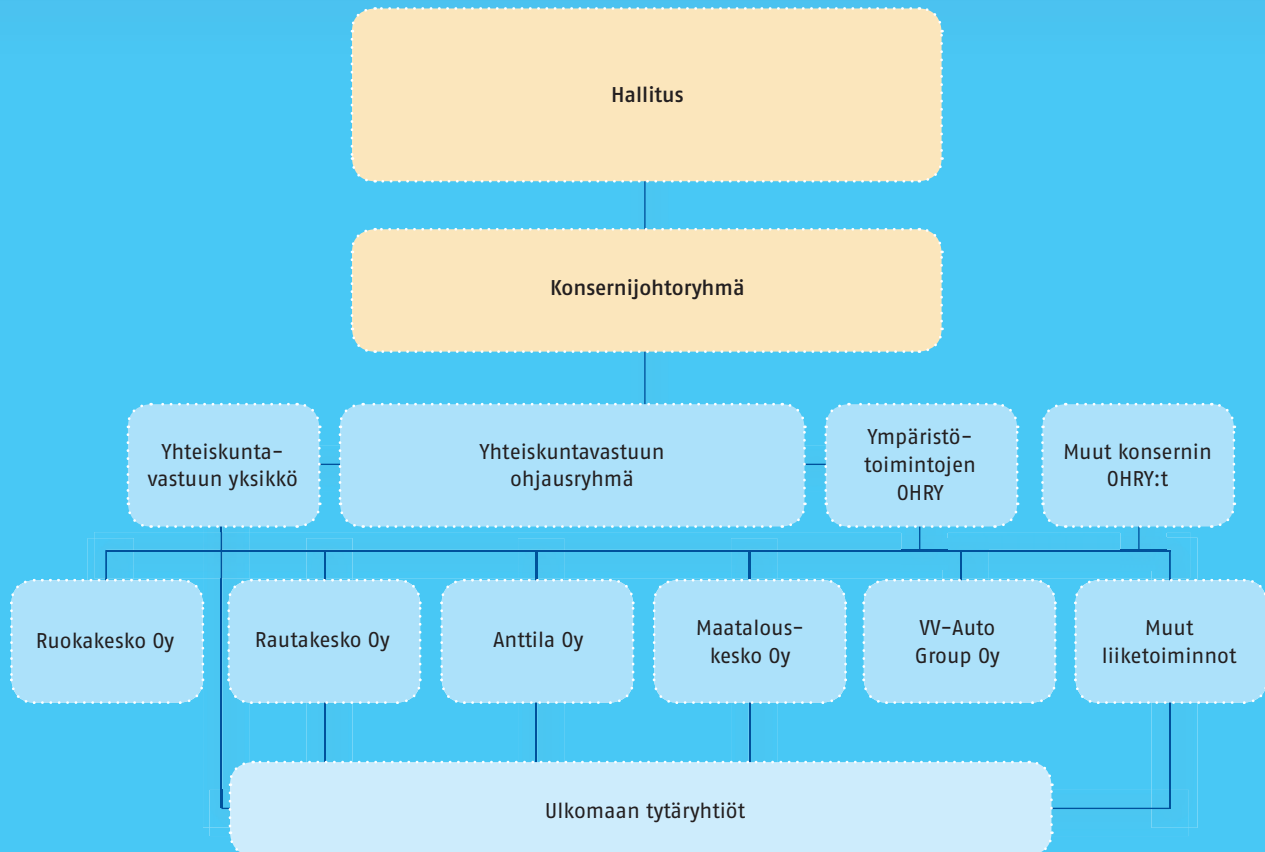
Hallitus

Konsernijohtoryhmä

Yhteiskuntavastuun yksikkö

Yhteiskuntavastuun ohjausryhmä

Ympäristötoimintojen OHRY

Muut konsernin OHRY:t

Ruokakesko Oy

Rautakesko Oy

Anttila Oy

Maatalouskesko Oy

VV-Auto Group Oy

Muut liiketoiminnot

Ulkomaan tytäryhtiöt